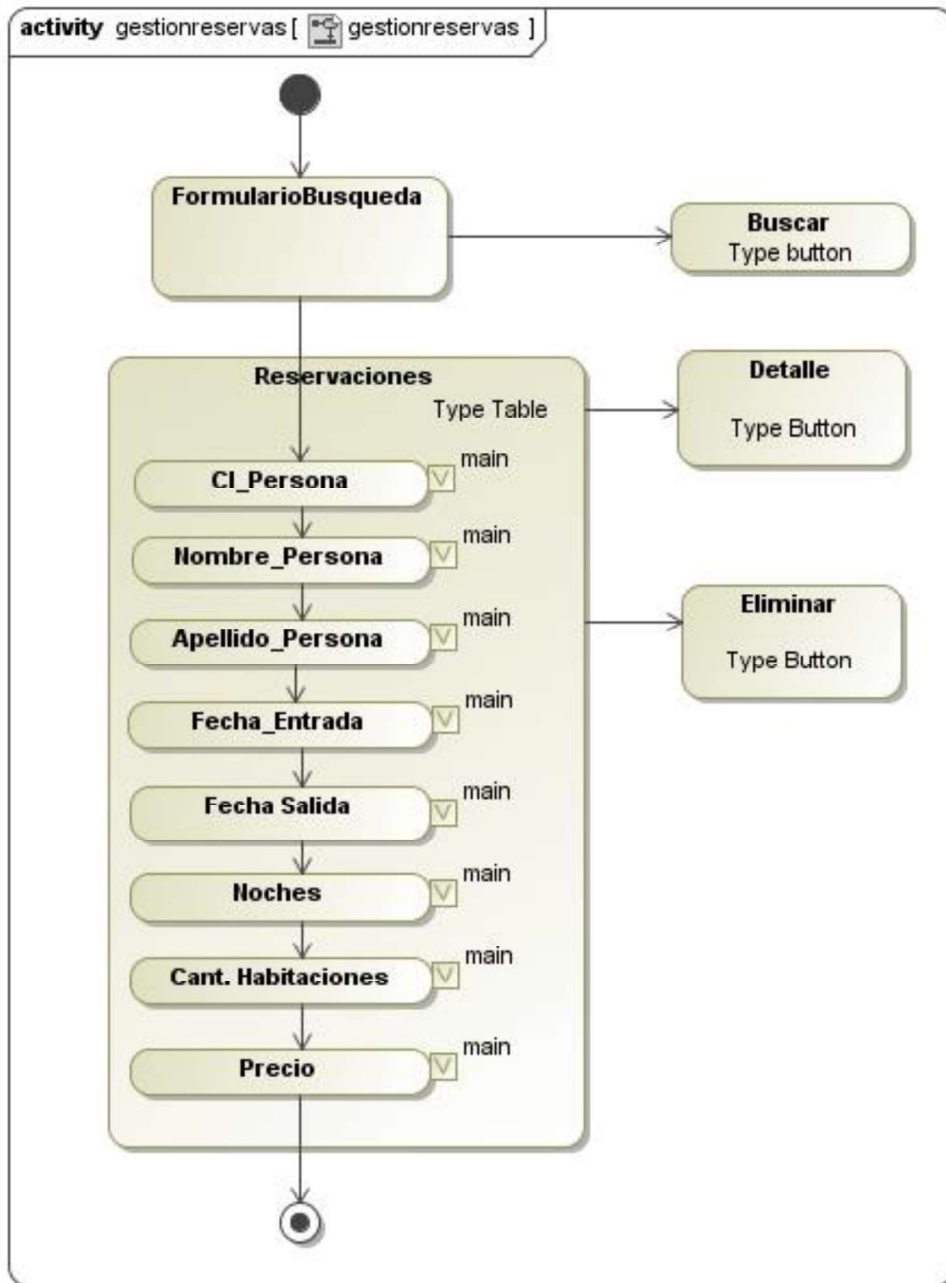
activity gestionreservas [ gestionreservas ]

FormularioBusqueda

Buscar
Type button

Reservaciones
Type Table

Detalle
Type Button

CI_Persona
main

Nombre_Persona
main

Apellido_Persona
main

Eliminar
Type Button

Fecha_Entrada
main

Fecha Salida
main

Noches
main

Cant. Habitaciones
main

Precio
main